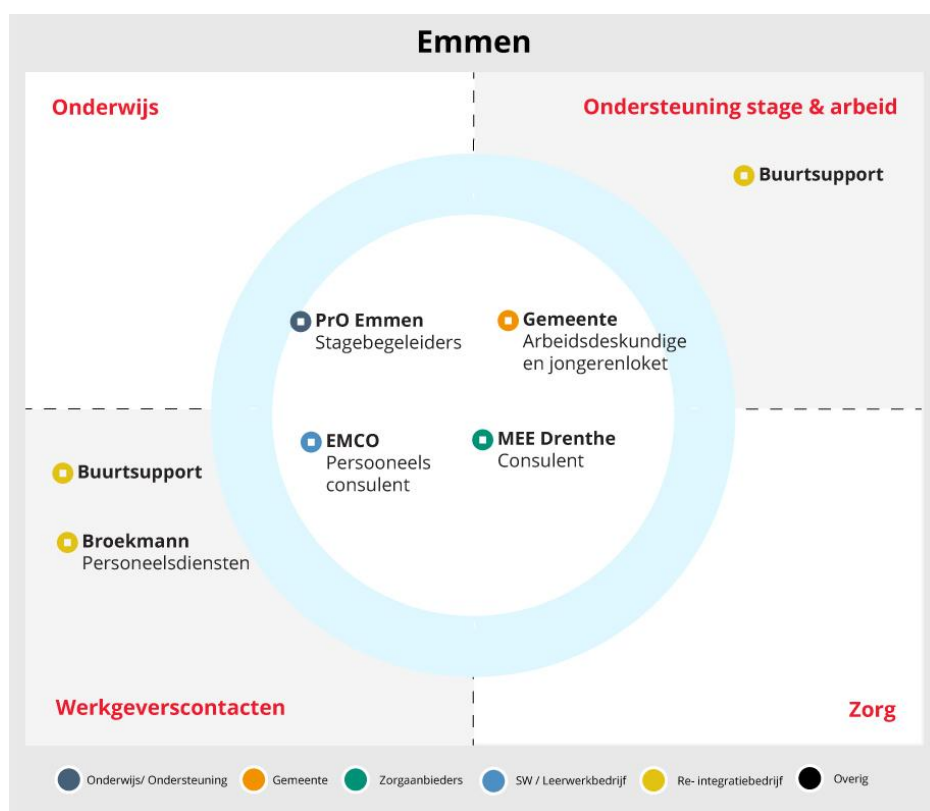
Emmen

Onderwijs

Ondersteuning stage & arbeid

Buurtsupport

PrO Emmen
Stagebegeleiders

Gemeente
Arbeidsdeskundige en jongerenloket

EMCO
Persooneels consulent

MEE Drenthe
Consulent

Buurtsupport

Broekmann
Personeelsdiensten

Werkgeverscontacten

Zorg

Onderwijs/ Ondersteuning Gemeente Zorgaanbieders SW / Leerwerkbedrijf Re- integratiebedrijf Overig